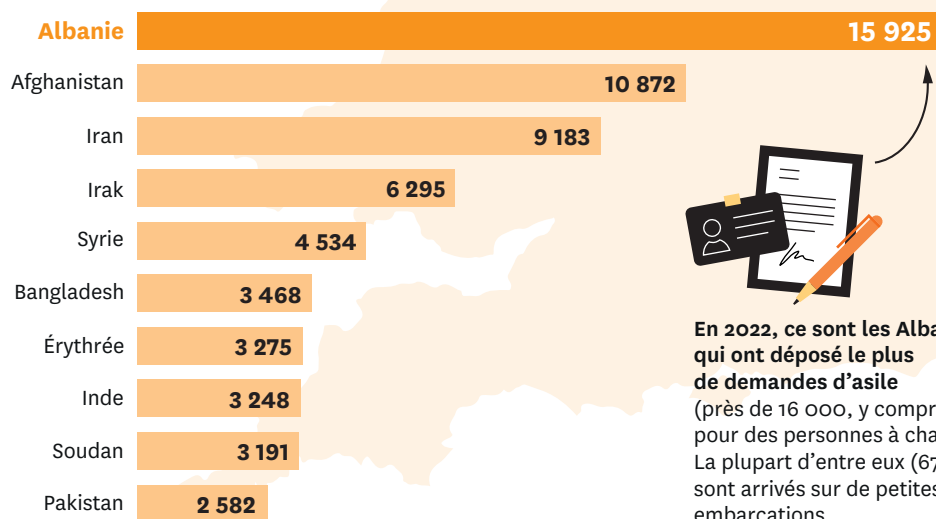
Albanie 15 925
Afghanistan 10 872
Iran 9 183
Irak 6 295
Syrie 4 534
Bangladesh 3 468
Érythrée 3 275
Inde 3 248
Soudan 3 191
Pakistan 2 582

**En 2022, ce sont les Alba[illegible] qui ont déposé le plus de demandes d'asile** (près de 16 000, y compr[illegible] pour des personnes à cha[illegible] La plupart d'entre eux (67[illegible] sont arrivés sur de petites embarcations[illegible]